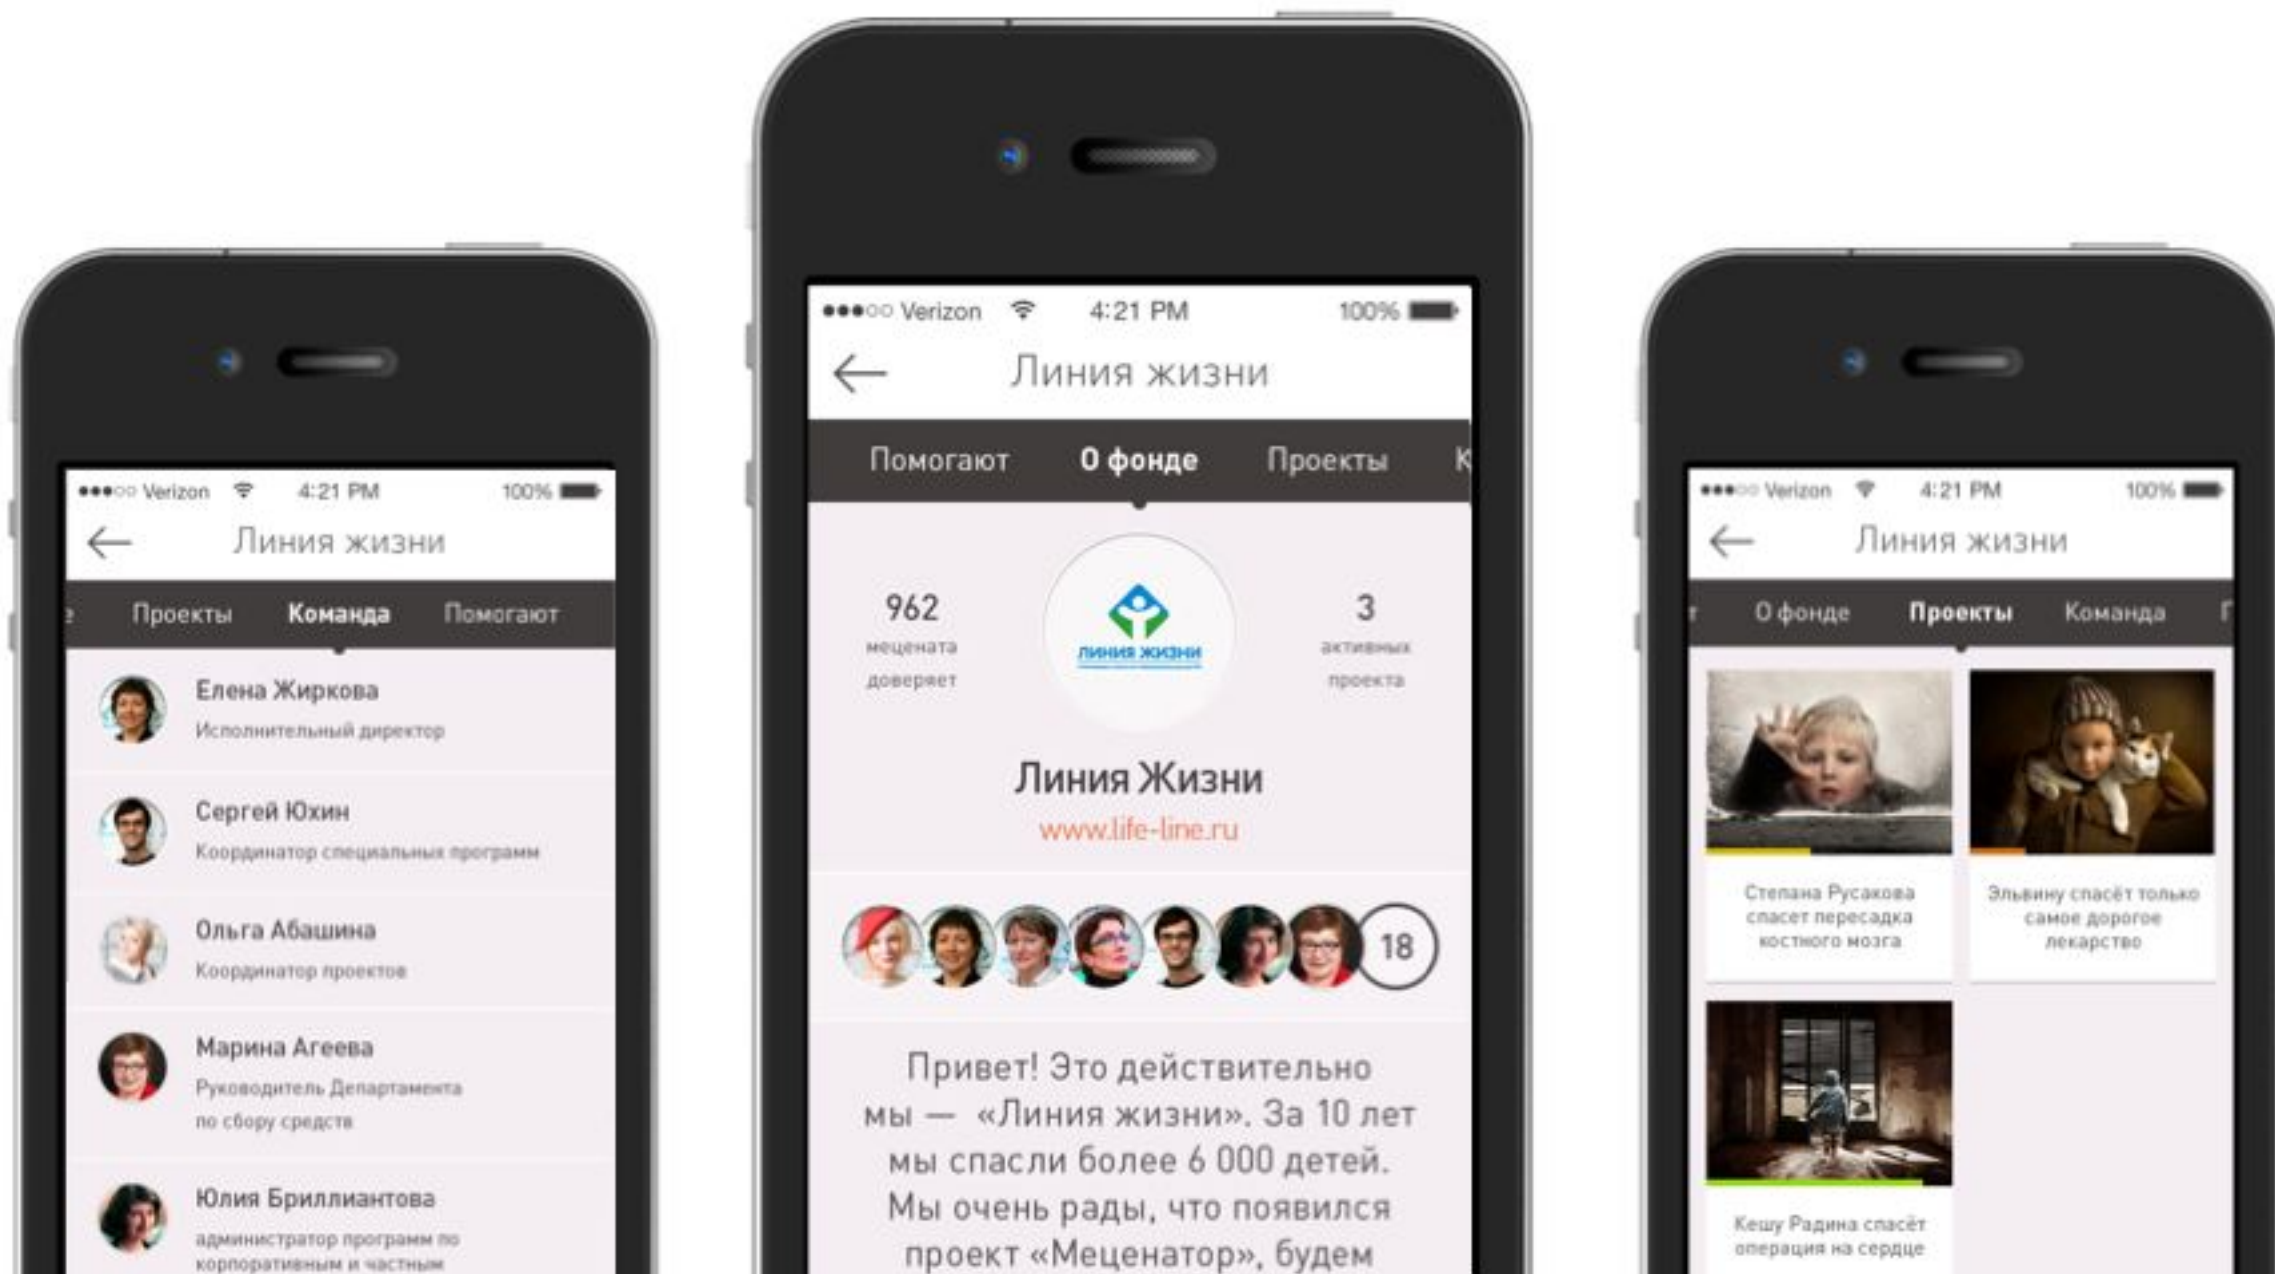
●●●○○ Verizon 4:21 PM 100%

Линия жизни

е Проекты Команда Помогают

Елена Жиркова
Исполнительный директор

Сергей Юхин
Координатор специальных программ

Ольга Абашина
Координатор проектов

Марина Агеева
Руководитель Департамента по сбору средств

Юлия Бриллиантова
администратор программ по корпоративным и частным

●●●○○ Verizon 4:21 PM 100%

Линия жизни

Помогают О фонде Проекты К

962
мецената доверяет

линия жизни

3
активных проекта

Линия Жизни
www.life-line.ru

18

Привет! Это действительно мы — «Линия жизни». За 10 лет мы спасли более 6 000 детей. Мы очень рады, что появился проект «Меценатор», будем

●●●○○ Verizon 4:21 PM 100%

Линия жизни

т О фонде Проекты Команда П

Степана Русакова спасет пересадка костного мозга

Эльвину спасёт только самое дорогое лекарство

Кешу Радина спасёт операция на сердце